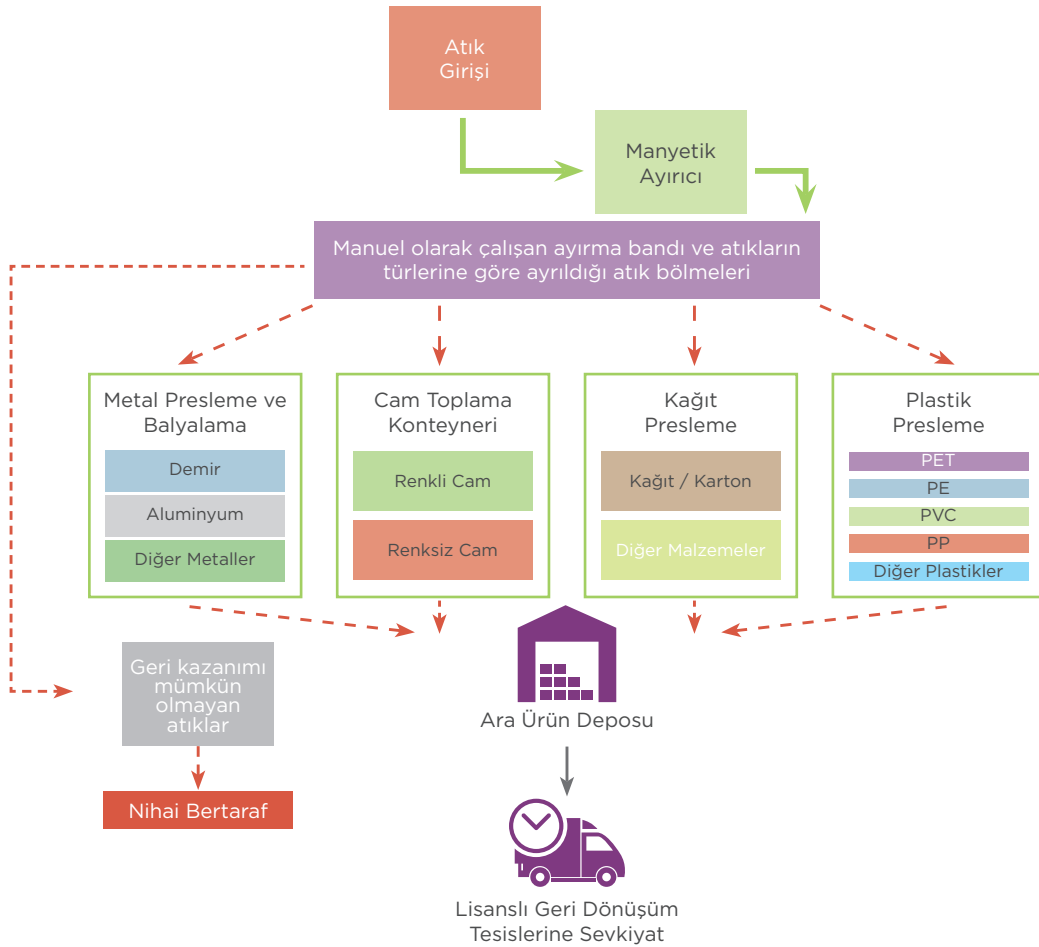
Atık Girişi

Manyetik Ayırıcı

Manuel olarak çalışan ayırma bandı ve atıkların türlerine göre ayrıldığı atık bölmeleri

Metal Presleme ve Balyalama

Demir

Aluminyum

Diğer Metaller

Cam Toplama Konteyneri

Renkli Cam

Renksiz Cam

Kağıt Presleme

Kağıt / Karton

Diğer Malzemeler

Plastik Presleme

PET

PE

PVC

PP

Diğer Plastikler

Geri kazanımı mümkün olmayan atıklar

Nihai Bertaraf

Ara Ürün Deposu

Lisanslı Geri Dönüşüm Tesislerine Sevkiyat